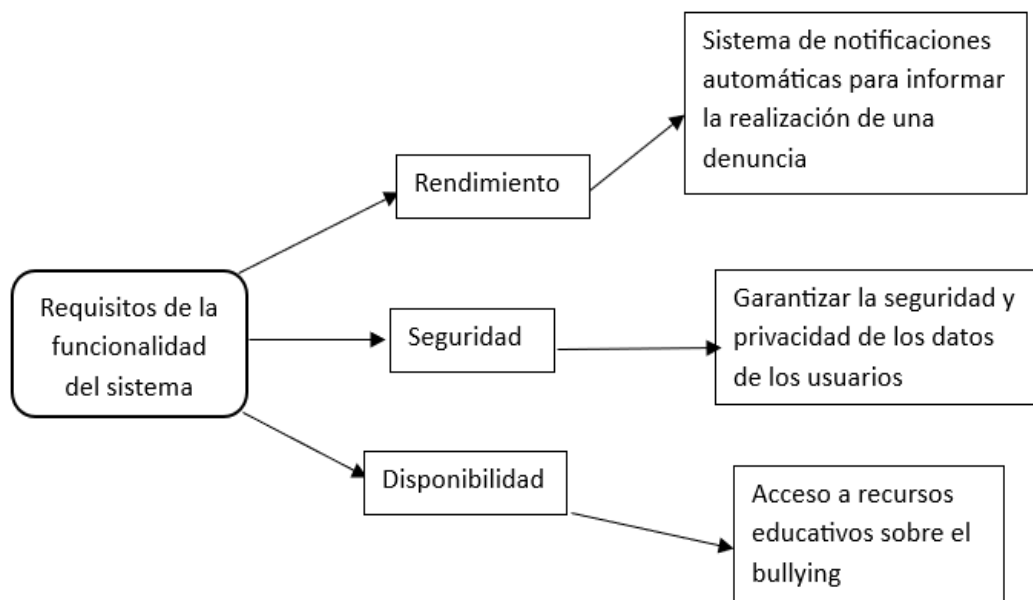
Requisitos de la funcionalidad del sistema

Rendimiento

Sistema de notificaciones automáticas para informar la realización de una denuncia

Seguridad

Garantizar la seguridad y privacidad de los datos de los usuarios

Disponibilidad

Acceso a recursos educativos sobre el bullying